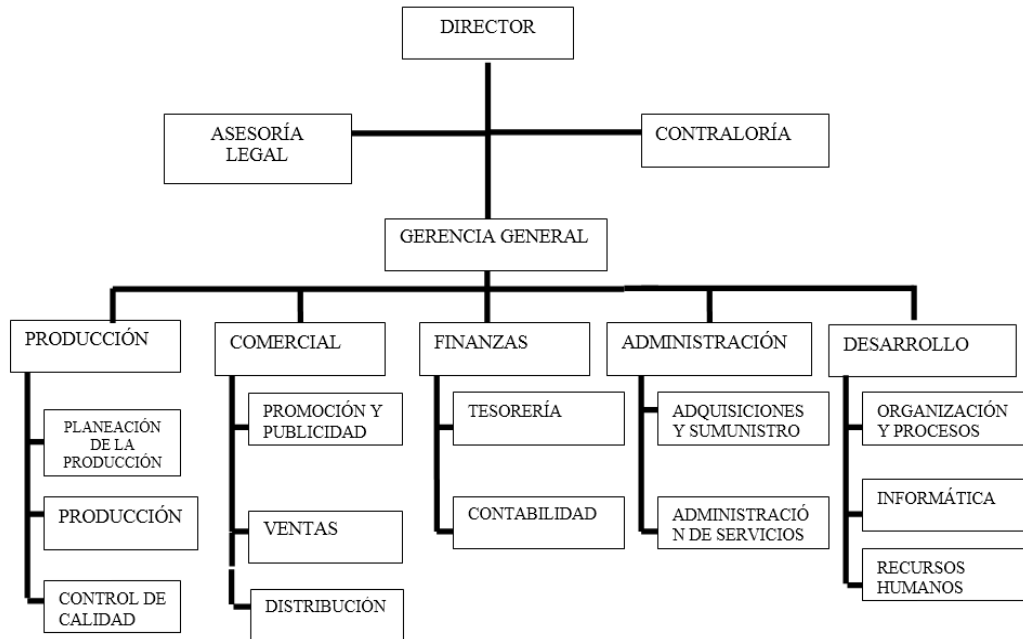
DIRECTOR

ASESORÍA LEGAL

CONTRALORÍA

GERENCIA GENERAL

PRODUCCIÓN

PLANEACIÓN DE LA PRODUCCIÓN

PRODUCCIÓN

CONTROL DE CALIDAD

COMERCIAL

PROMOCIÓN Y PUBLICIDAD

VENTAS

DISTRIBUCIÓN

FINANZAS

TESORERÍA

CONTABILIDAD

ADMINISTRACIÓN

ADQUISICIONES Y SUMUNISTRO

ADMINISTRACIÓ N DE SERVICIOS

DESARROLLO

ORGANIZACIÓN Y PROCESOS

INFORMÁTICA

RECURSOS HUMANOS